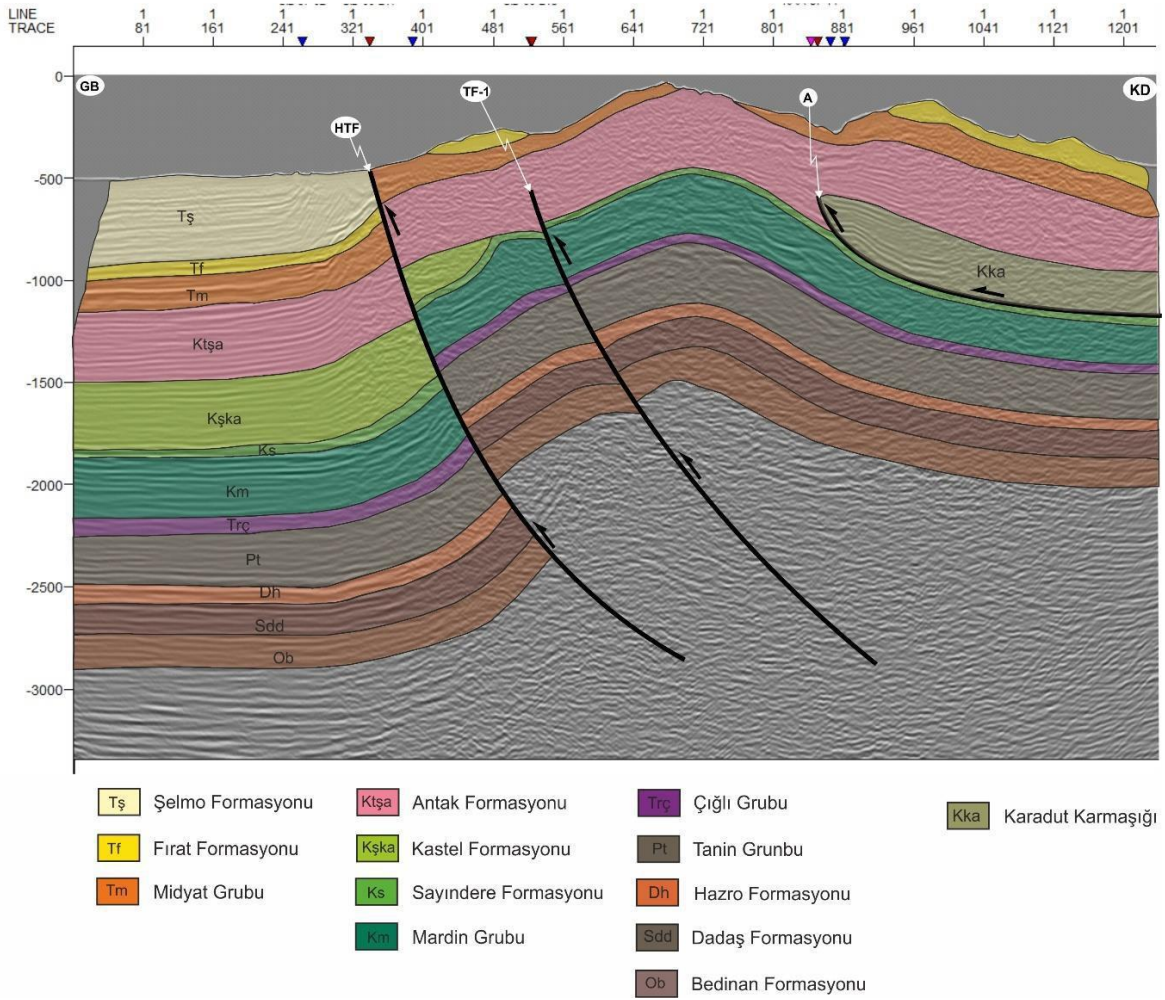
LINE
TRACE

1 81 | 1 161 | 1 241 | 1 321 | 1 401 | 1 481 | 1 561 | 1 641 | 1 721 | 1 801 | 1 881 | 1 961 | 1 1041 | 1 1121 | 1 1201

0
-500
-1000
-1500
-2000
-2500
-3000

GB
KD
HTF
TF-1
A

Tş
Tf
Tm
Ktşa
Kşka
Ks
Km
Trç
Pt
Dh
Sdd
Ob
Kka

Tş Şelmo Formasyonu
Tf Fırat Formasyonu
Tm Midyat Grubu
Ktşa Antak Formasyonu
Kşka Kastel Formasyonu
Ks Sayındere Formasyonu
Km Mardin Grubu
Trç Çığlı Grubu
Pt Tanin Grunbu
Dh Hazro Formasyonu
Sdd Dadaş Formasyonu
Ob Bedinan Formasyonu
Kka Karadut Karmaşığı